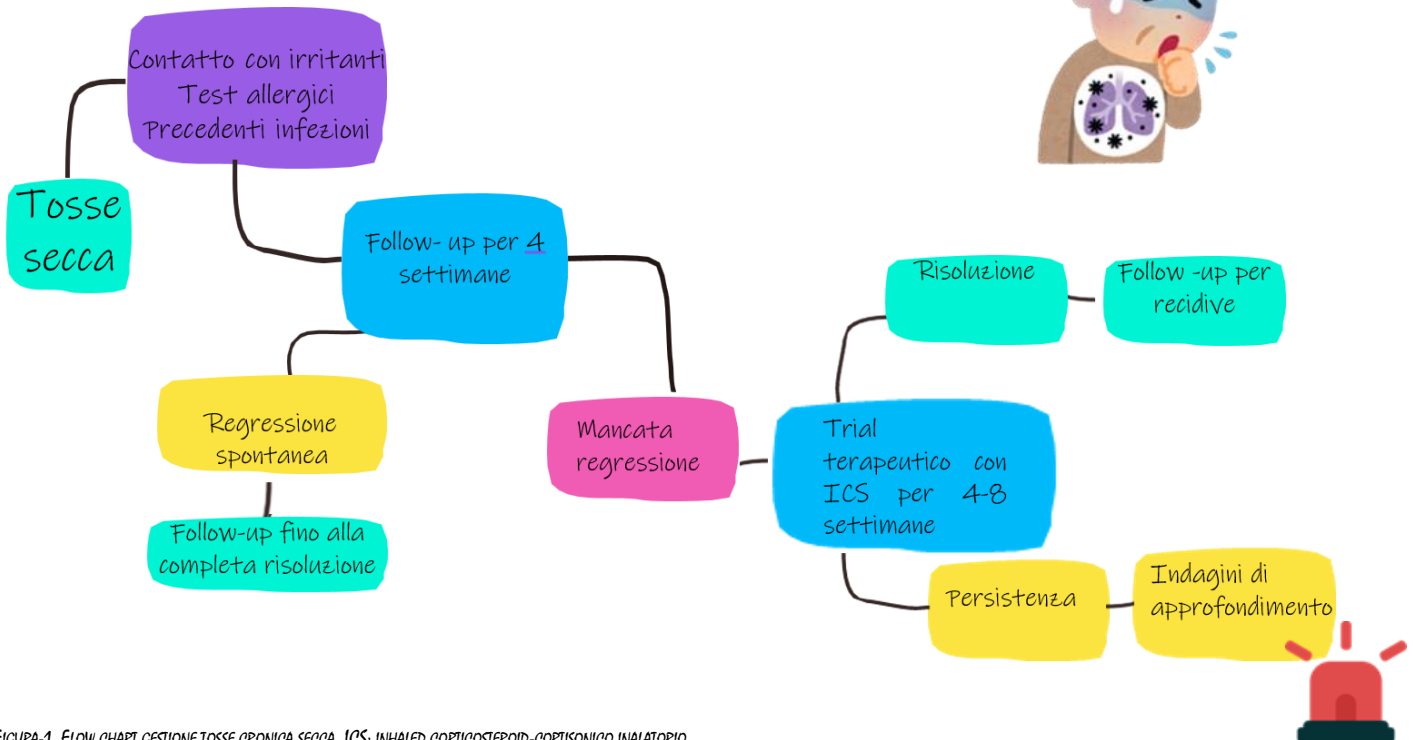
Tosse secca

Contatto con irritanti
Test allergici
Precedenti infezioni

Follow- up per 4 settimane

Regressione spontanea

Follow-up fino alla completa risoluzione

Mancata regressione

Trial terapeutico con ICS per 4-8 settimane

Risoluzione

Follow -up per recidive

Persistenza

Indagini di approfondimento

Figura 1. Flow chart gestione tosse cronica secca. ICS: inhaled corticosteroid-cortisonico inalatorio